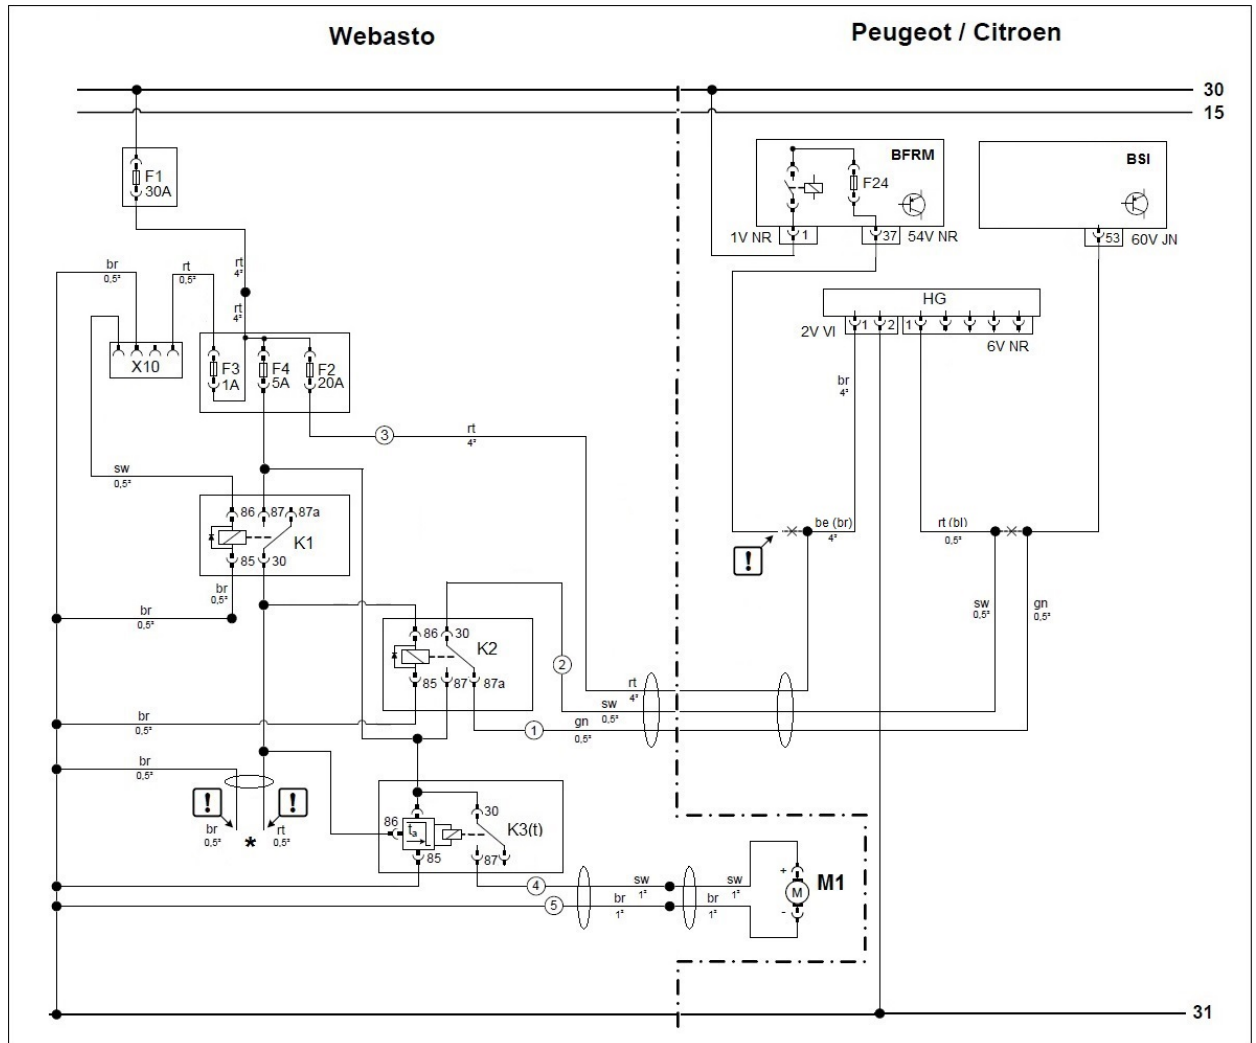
Webasto

Peugeot / Citroen

30

15

F1
30A

BFRM

F24

BSI

1V NR 1

37 54V NR

53 60V JN

br
0,5²

rt
0,5²

rt
4²

rt
4²

X10

F3
1A

F4
5A

F2
20A

HG

2V VI 1 2

1

6V NR

br
4²

3

rt
4²

sw
0,5²

86 87 87a

K1

85 30

be (br)
4²

rt (bl)
0,5²

br
0,5²

br
0,5²

sw
0,5²

gn
0,5²

86 30

K2

85 87 87a

2

rt
4²

sw
0,5²

br
0,5²

1

gn
0,5²

br
0,5²

br
0,5²

*

rt
0,5²

86

$t_a$

85

30

87

K3(t)

4

sw
1²

sw
1²

M1

5

br
1²

br
1²

+

-

M

31